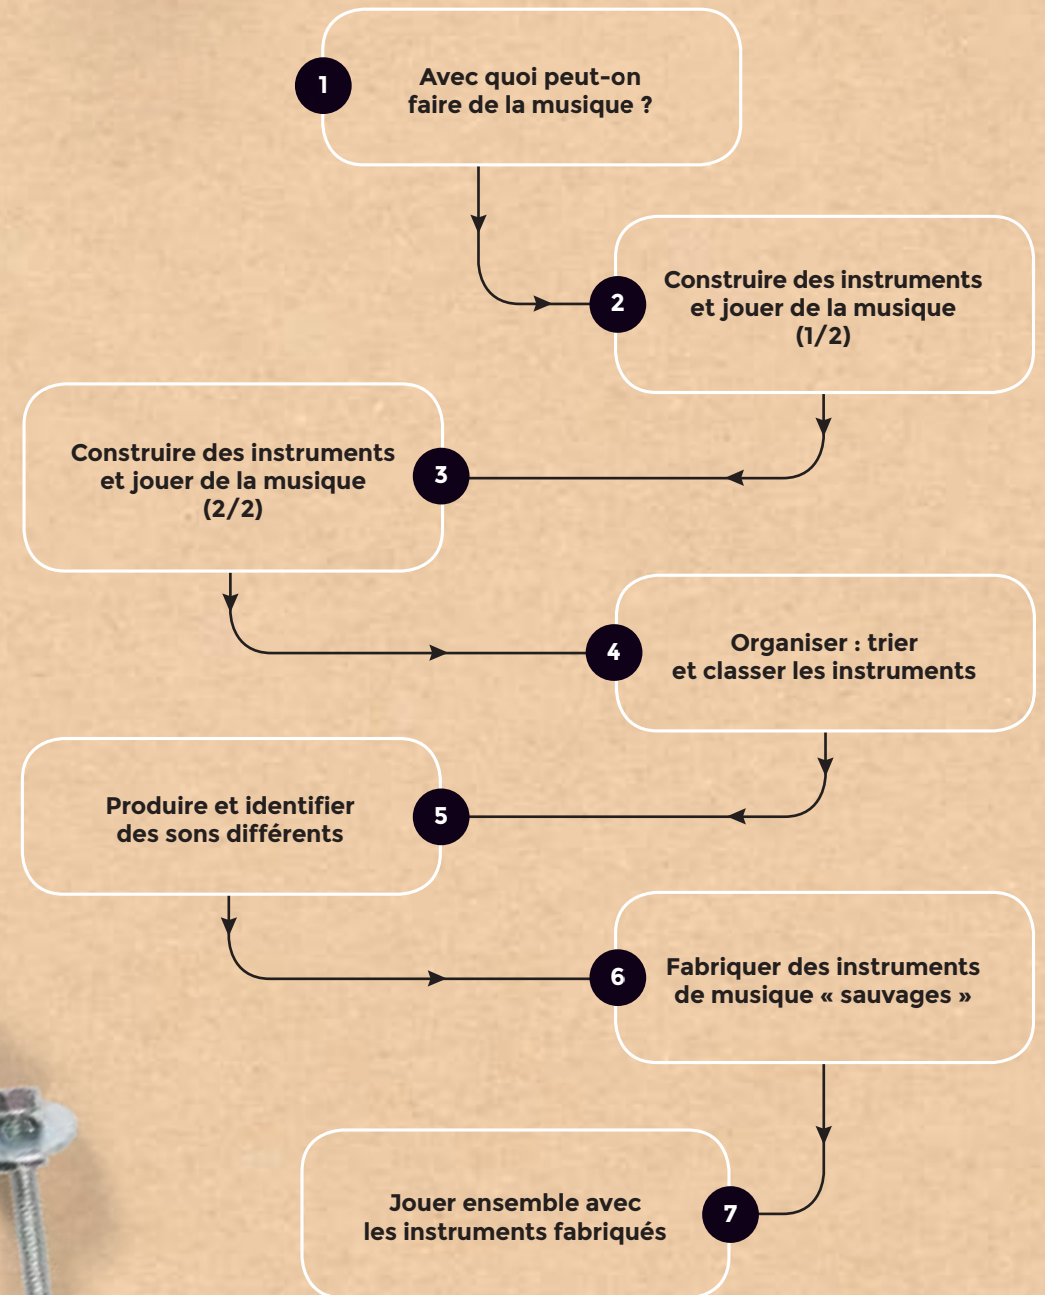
1
Avec quoi peut-on faire de la musique ?

2
Construire des instruments et jouer de la musique (1/2)

3
Construire des instruments et jouer de la musique (2/2)

4
Organiser : trier et classer les instruments

5
Produire et identifier des sons différents

6
Fabriquer des instruments de musique « sauvages »

7
Jouer ensemble avec les instruments fabriqués